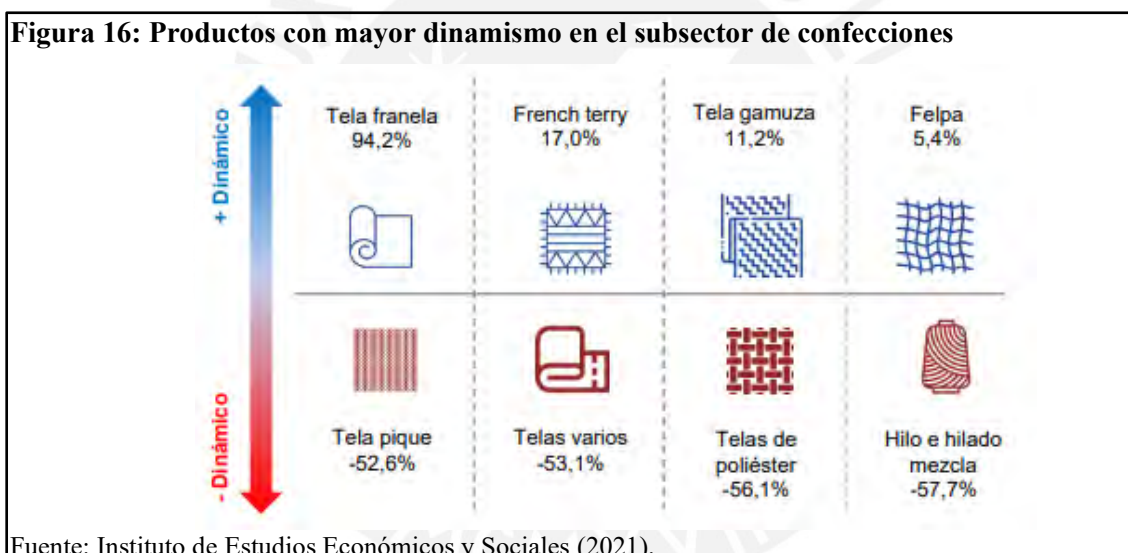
Figura 16: Productos con mayor dinamismo en el subsector de confecciones

+ Dinámico

- Dinámico

Tela franela
94,2%

French terry
17,0%

Tela gamuza
11,2%

Felpa
5,4%

Tela pique
-52,6%

Telas varios
-53,1%

Telas de poliéster
-56,1%

Hilo e hilado mezcla
-57,7%

Fuente: Instituto de Estudios Económicos y Sociales (2021).